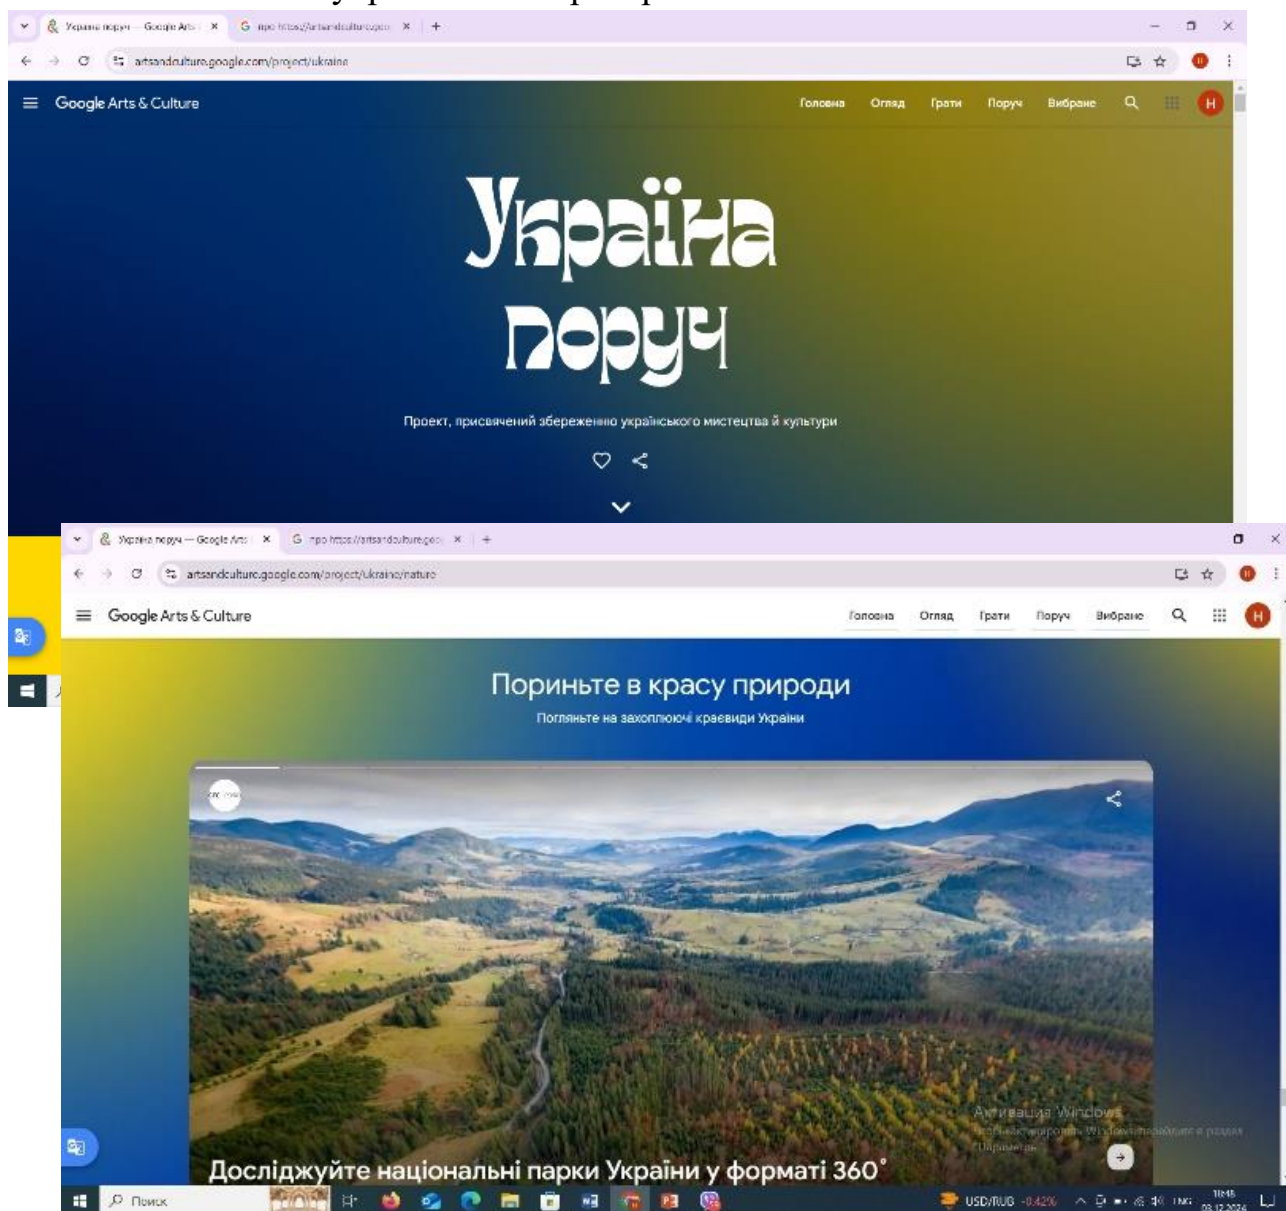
Україна поруч — Google Arts
G про https://artsandculture.goo
artsandculture.google.com/project/ukraine

Google Arts & Culture
Головна Огляд Грати Поруч Вибране
H

Україна поруч

Проект, присвячений збереженню українського мистецтва й культури

Україна поруч — Google Arts
G про https://artsandculture.goo
artsandculture.google.com/project/ukraine/nature

Google Arts & Culture
Головна Огляд Грати Поруч Вибране
H

Пориньте в красу природи
Погляньте на захоплюючі краєвиди України

Досліджуйте національні парки України у форматі 360°

Активация Windows
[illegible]

Поиск
USD/RUB -0,42%
ENG
18:48
03.12.2024